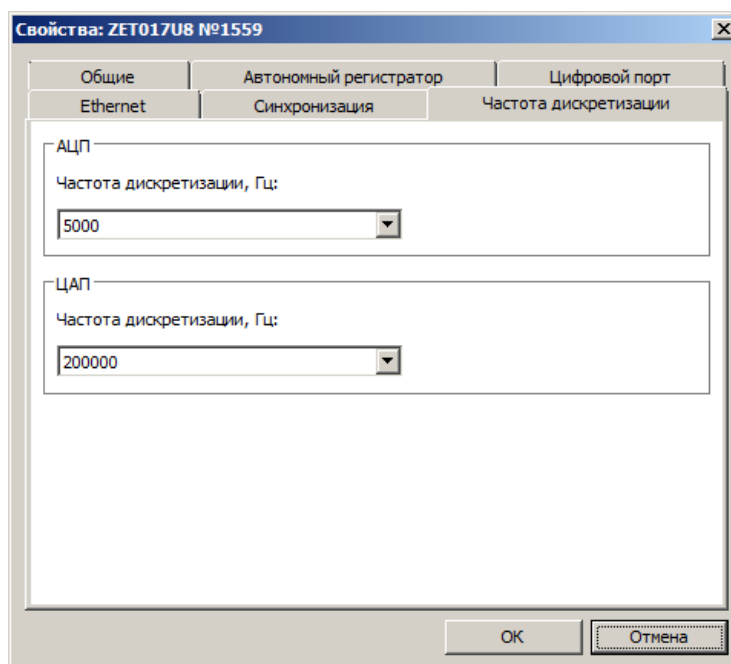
Свойства: ZET017U8 №1559

X

Общие | Автономный регистратор | Цифровой порт

Ethernet | Синхронизация | Частота дискретизации

АЦП

Частота дискретизации, Гц:

5000

ЦАП

Частота дискретизации, Гц:

200000

OK | Отмена